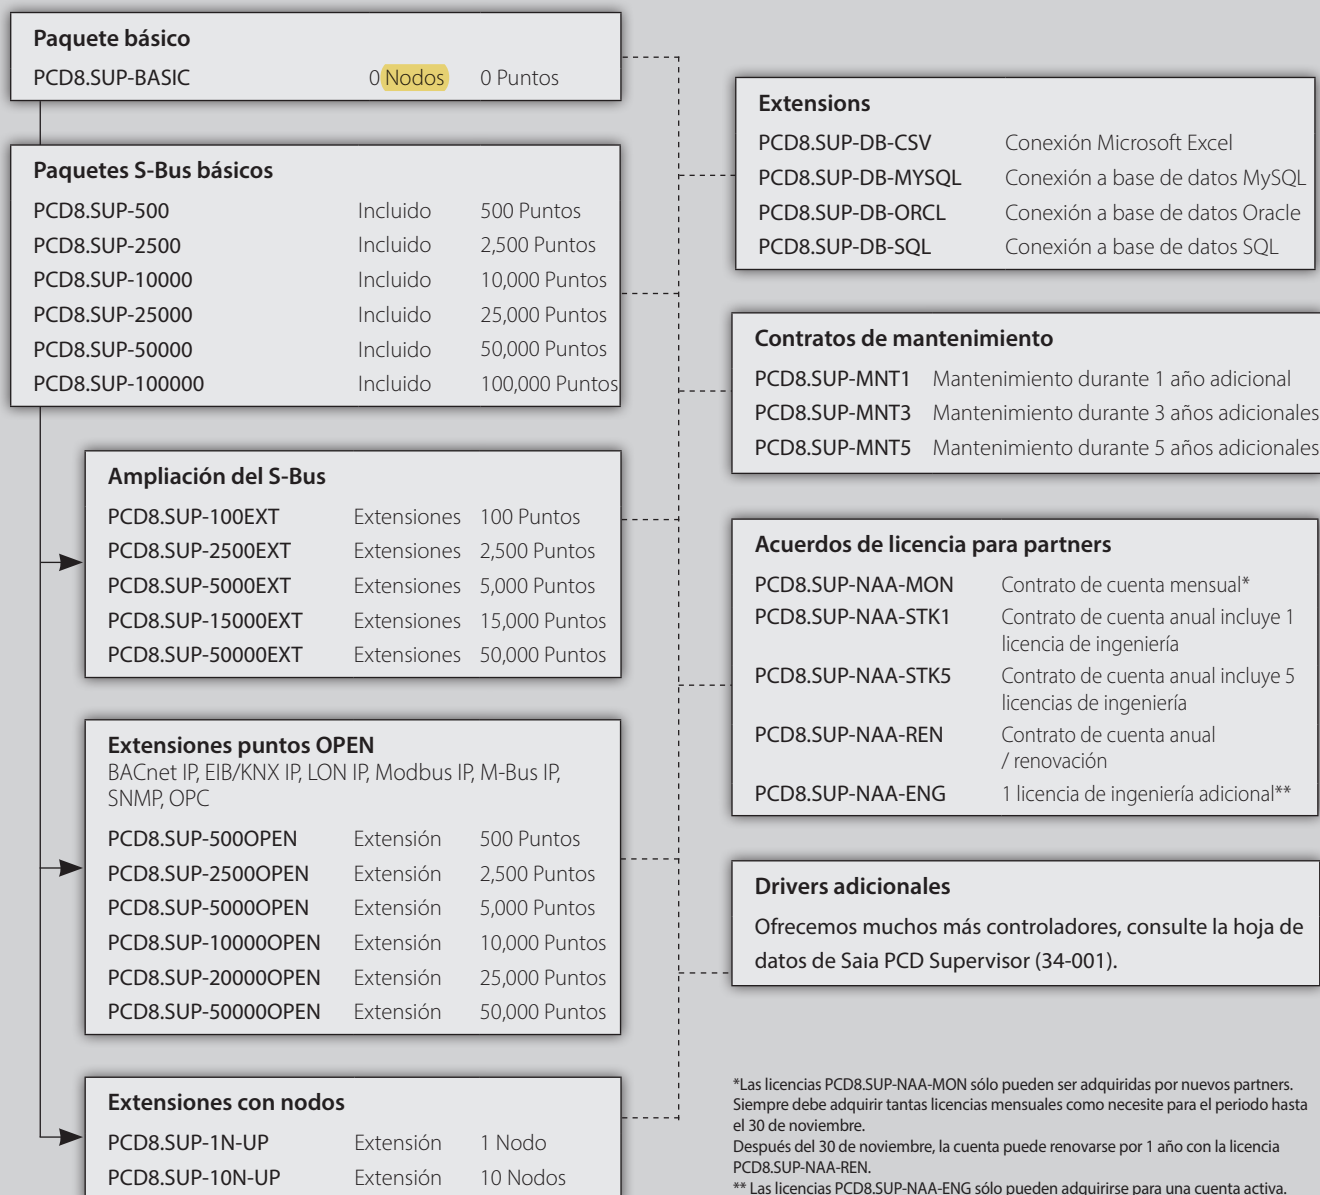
Paquete básico
PCD8.SUP-BASIC 0 Nodos 0 Puntos

Paquetes S-Bus básicos
PCD8.SUP-500 Incluido 500 Puntos
PCD8.SUP-2500 Incluido 2,500 Puntos
PCD8.SUP-10000 Incluido 10,000 Puntos
PCD8.SUP-25000 Incluido 25,000 Puntos
PCD8.SUP-50000 Incluido 50,000 Puntos
PCD8.SUP-100000 Incluido 100,000 Puntos

Ampliación del S-Bus
PCD8.SUP-100EXT Extensiones 100 Puntos
PCD8.SUP-2500EXT Extensiones 2,500 Puntos
PCD8.SUP-5000EXT Extensiones 5,000 Puntos
PCD8.SUP-15000EXT Extensiones 15,000 Puntos
PCD8.SUP-50000EXT Extensiones 50,000 Puntos

Extensiones puntos OPEN
BACnet IP, EIB/KNX IP, LON IP, Modbus IP, M-Bus IP, SNMP, OPC
PCD8.SUP-500OPEN Extensión 500 Puntos
PCD8.SUP-2500OPEN Extensión 2,500 Puntos
PCD8.SUP-5000OPEN Extensión 5,000 Puntos
PCD8.SUP-10000OPEN Extensión 10,000 Puntos
PCD8.SUP-20000OPEN Extensión 25,000 Puntos
PCD8.SUP-50000OPEN Extensión 50,000 Puntos

Extensiones con nodos
PCD8.SUP-1N-UP Extensión 1 Nodo
PCD8.SUP-10N-UP Extensión 10 Nodos

Extensions
PCD8.SUP-DB-CSV Conexión Microsoft Excel
PCD8.SUP-DB-MYSQL Conexión a base de datos MySQL
PCD8.SUP-DB-ORCL Conexión a base de datos Oracle
PCD8.SUP-DB-SQL Conexión a base de datos SQL

Contratos de mantenimiento
PCD8.SUP-MNT1 Mantenimiento durante 1 año adicional
PCD8.SUP-MNT3 Mantenimiento durante 3 años adicionales
PCD8.SUP-MNT5 Mantenimiento durante 5 años adicionales

Acuerdos de licencia para partners
PCD8.SUP-NAA-MON Contrato de cuenta mensual*
PCD8.SUP-NAA-STK1 Contrato de cuenta anual incluye 1 licencia de ingeniería
PCD8.SUP-NAA-STK5 Contrato de cuenta anual incluye 5 licencias de ingeniería
PCD8.SUP-NAA-REN Contrato de cuenta anual / renovación
PCD8.SUP-NAA-ENG 1 licencia de ingeniería adicional**

Drivers adicionales
Ofrecemos muchos más controladores, consulte la hoja de datos de Saia PCD Supervisor (34-001).

*Las licencias PCD8.SUP-NAA-MON sólo pueden ser adquiridas por nuevos partners. Siempre debe adquirir tantas licencias mensuales como necesite para el periodo hasta el 30 de noviembre.
Después del 30 de noviembre, la cuenta puede renovarse por 1 año con la licencia PCD8.SUP-NAA-REN.
** Las licencias PCD8.SUP-NAA-ENG sólo pueden adquirirse para una cuenta activa.